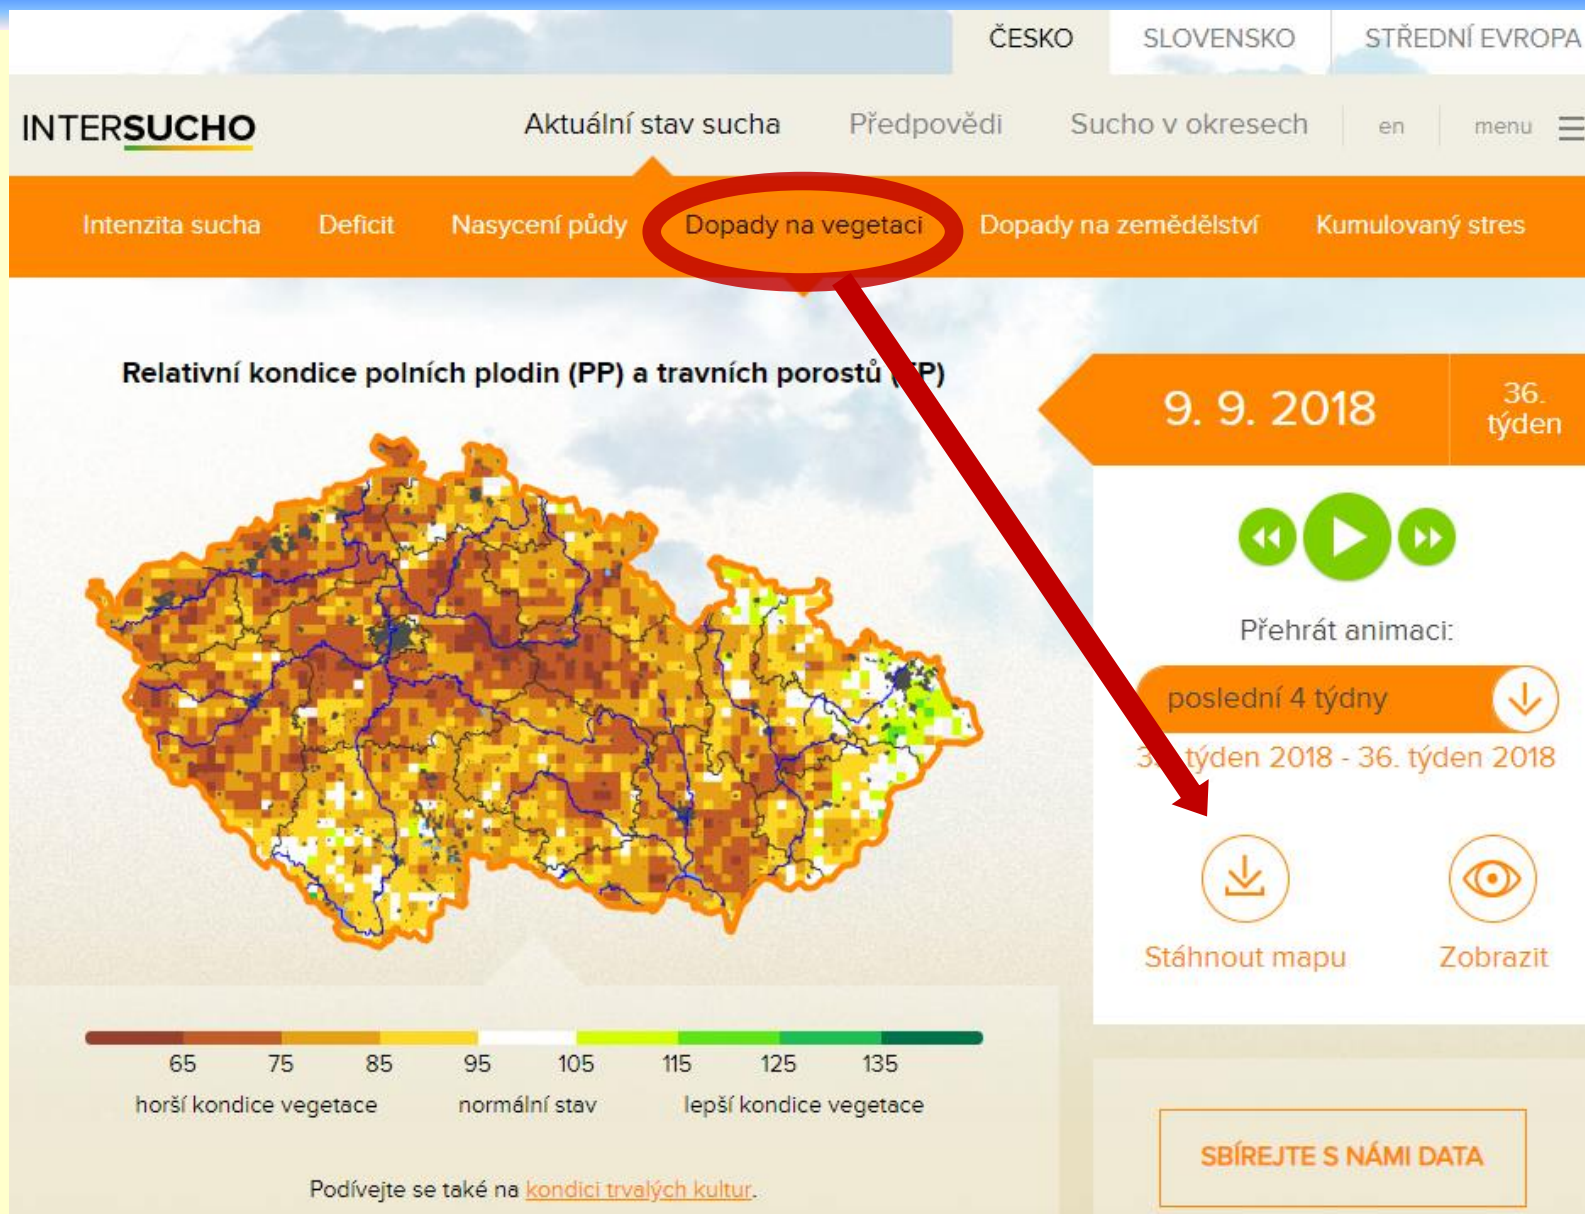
ČESKO SLOVENSKO STŘEDNÍ EVROPA

INTERSUCHO

Aktuální stav sucha Předpovědi Sucho v okresech en menu

Intenzita sucha Deficit Nasycení půdy Dopady na vegetaci Dopady na zemědělství Kumulovaný stres

Relativní kondice polních plodin (PP) a travních porostů ([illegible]P)

9. 9. 2018

36. týden

Přehrát animaci:

poslední 4 týdny

3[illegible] týden 2018 - 36. týden 2018

Stáhnout mapu

Zobrazit

65 75 85 95 105 115 125 135

horší kondice vegetace normální stav lepší kondice vegetace

Podívejte se také na kondici trvalých kultur.

SBÍREJTE S NÁMI DATA